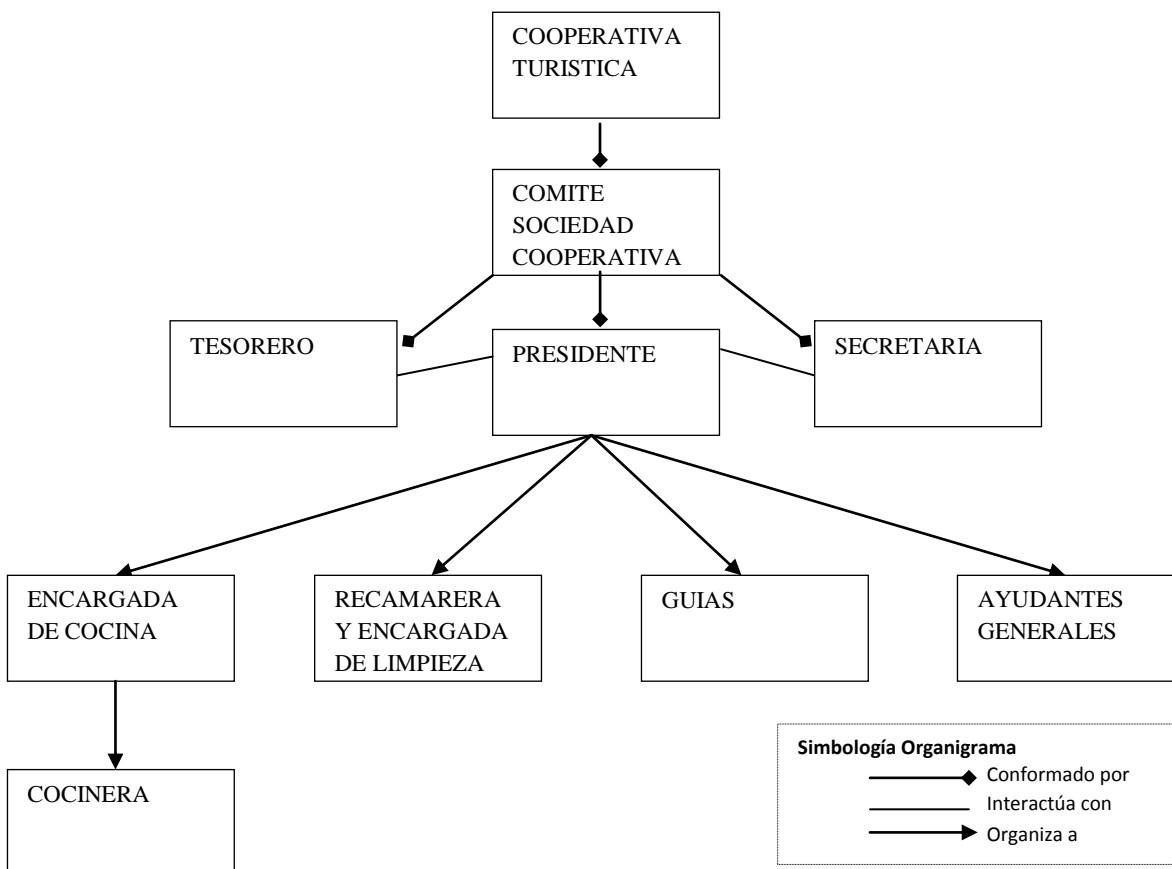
COOPERATIVA TURISTICA

COMITE SOCIEDAD COOPERATIVA

TESORERO

PRESIDENTE

SECRETARIA

ENCARGADA DE COCINA

RECAMARERA Y ENCARGADA DE LIMPIEZA

GUIAS

AYUDANTES GENERALES

COCINERA

Simbología Organigrama
Conformado por
Interactúa con
Organiza a